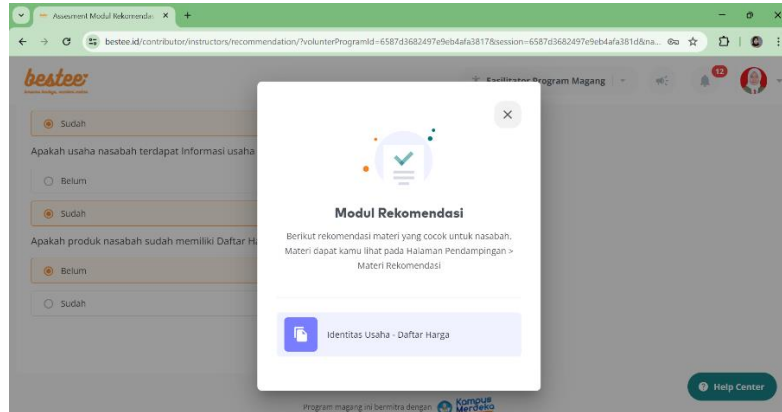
Assesment Modul Rekomendas ×
bestee.id/contributor/instructors/recommendation/?volunterProgramId=6587d3682497e9eb4afa3817&session=6587d3682497e9eb4afa381d&na...

bestee

Fasilitator Program Magang
12

Sudah
Apakah usaha nasabah terdapat Informasi usaha
Belum
Sudah
Apakah produk nasabah sudah memiliki Daftar H
Belum
Sudah

Modul Rekomendasi
Berikut rekomendasi materi yang cocok untuk nasabah. Materi dapat kamu lihat pada Halaman Pendampingan > Materi Rekomendasi

Identitas Usaha - Daftar Harga

Help Center

Program magang ini bermitra dengan Kampus Merdeka